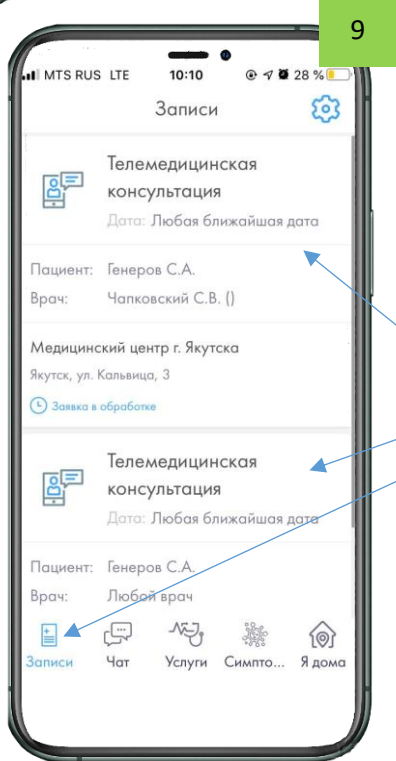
9

MTS RUS LTE 10:10 28 %

Записи

Телемедицинская консультация

Дата: Любая ближайшая дата

Пациент: Генеров С.А.

Врач: Чапковский С.В. ()

Медицинский центр г. Якутска

Якутск, ул. Кальвица, 3

Заявка в обработке

Телемедицинская консультация

Дата: Любая ближайшая дата

Пациент: Генеров С.А.

Врач: Любой врач

Записи Чат Услуги Симпто... Я дома